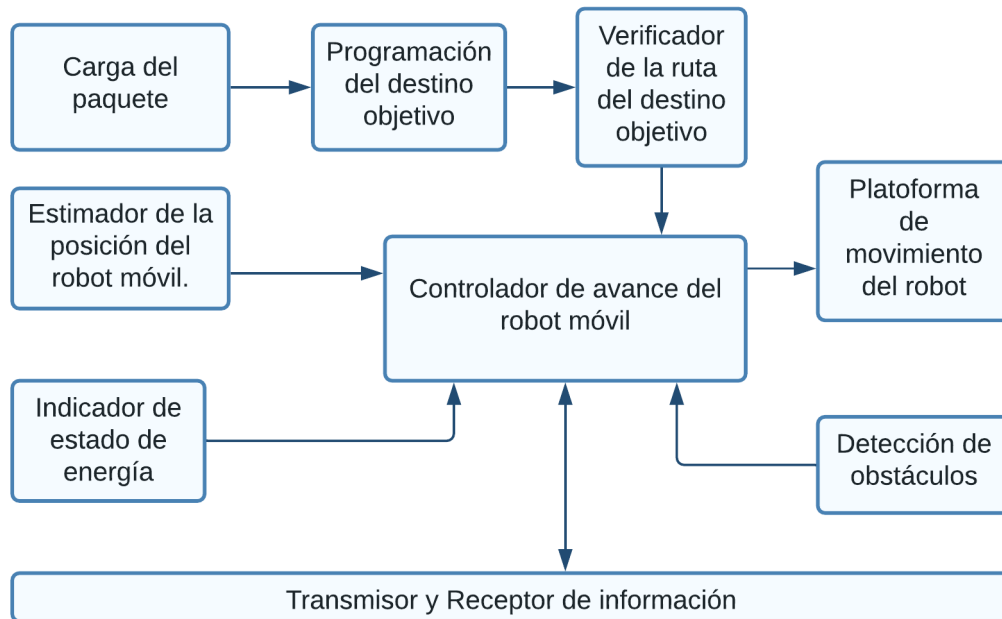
Carga del paquete

Programación del destino objetivo

Verificador de la ruta del destino objetivo

Estimador de la posición del robot móvil.

Controlador de avance del robot móvil

Plataforma de movimiento del robot

Indicador de estado de energía

Detección de obstáculos

Transmisor y Receptor de información